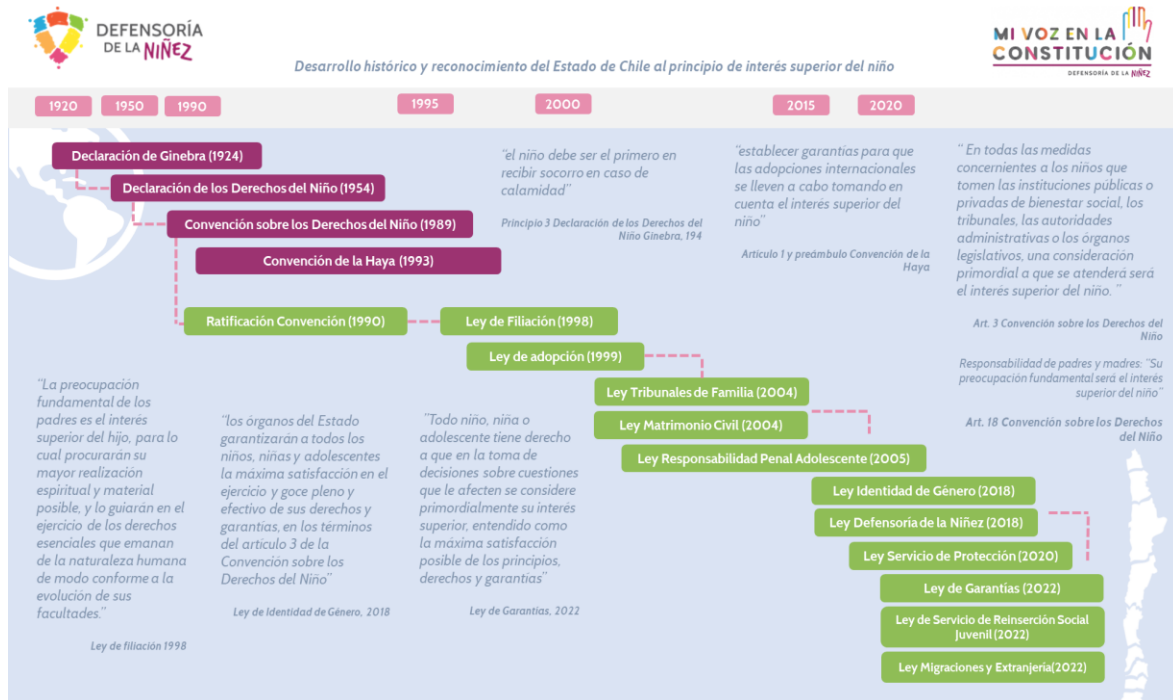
DEFENSORÍA DE LA NIÑEZ

MI VOZ EN LA CONSTITUCIÓN
DEFENSORÍA DE LA NIÑEZ

Desarrollo histórico y reconocimiento del Estado de Chile al principio de interés superior del niño

1920 1950 1990 1995 2000 2015 2020

Declaración de Ginebra (1924)

Declaración de los Derechos del Niño (1954)

Convención sobre los Derechos del Niño (1989)

Convención de la Haya (1993)

Ratificación Convención (1990)

Ley de Filiación (1998)

Ley de adopción (1999)

Ley Tribunales de Familia (2004)

Ley Matrimonio Civil (2004)

Ley Responsabilidad Penal Adolescente (2005)

Ley Identidad de Género (2018)

Ley Defensoría de la Niñez (2018)

Ley Servicio de Protección (2020)

Ley de Garantías (2022)

Ley de Servicio de Reinserción Social Juvenil (2022)

Ley Migraciones y Extranjería (2022)

"el niño debe ser el primero en recibir socorro en caso de calamidad"

Principio 3 Declaración de los Derechos del Niño Ginebra, 194

"establecer garantías para que las adopciones internacionales se lleven a cabo tomando en cuenta el interés superior del niño"

Artículo 1 y preámbulo Convención de la Haya

" En todas las medidas concernientes a los niños que tomen las instituciones públicas o privadas de bienestar social, los tribunales, las autoridades administrativas o los órganos legislativos, una consideración primordial a que se atenderá será el interés superior del niño. "

Art. 3 Convención sobre los Derechos del Niño

Responsabilidad de padres y madres: "Su preocupación fundamental será el interés superior del niño"

Art. 18 Convención sobre los Derechos del Niño

"La preocupación fundamental de los padres es el interés superior del hijo, para lo cual procurarán su mayor realización espiritual y material posible, y lo guiarán en el ejercicio de los derechos esenciales que emanan de la naturaleza humana de modo conforme a la evolución de sus facultades."

Ley de filiación 1998

"los órganos del Estado garantizarán a todos los niños, niñas y adolescentes la máxima satisfacción en el ejercicio y goce pleno y efectivo de sus derechos y garantías, en los términos del artículo 3 de la Convención sobre los Derechos del Niño"

Ley de Identidad de Género, 2018

"Todo niño, niña o adolescente tiene derecho a que en la toma de decisiones sobre cuestiones que le afecten se considere primordialmente su interés superior, entendido como la máxima satisfacción posible de los principios, derechos y garantías"

Ley de Garantías, 2022